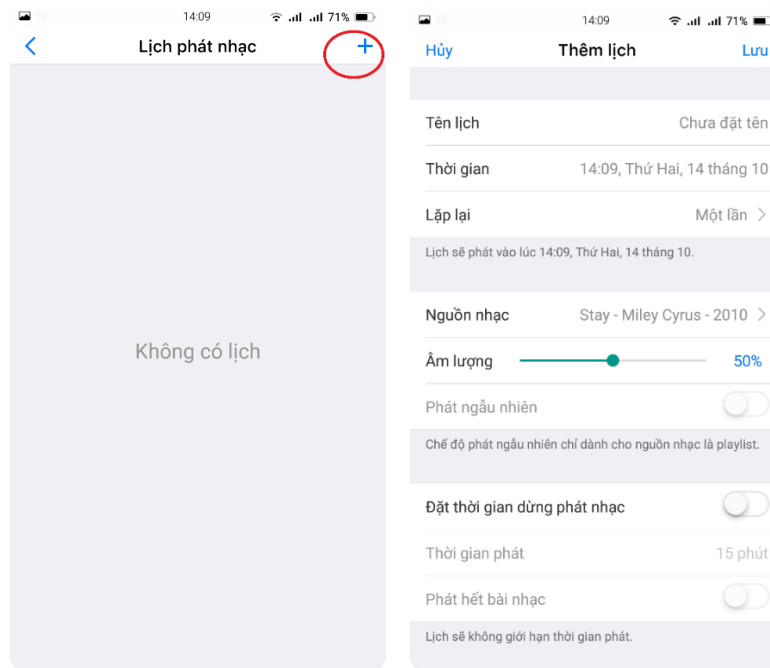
14:09 71%

Lịch phát nhạc

+

Không có lịch

14:09 71%

Hủy

Thêm lịch

Lưu

Tên lịch Chưa đặt tên

Thời gian 14:09, Thứ Hai, 14 tháng 10

Lặp lại Một lần

Lịch sẽ phát vào lúc 14:09, Thứ Hai, 14 tháng 10.

Nguồn nhạc Stay - Miley Cyrus - 2010

Âm lượng 50%

Phát ngẫu nhiên

Chế độ phát ngẫu nhiên chỉ dành cho nguồn nhạc là playlist.

Đặt thời gian dừng phát nhạc

Thời gian phát 15 phút

Phát hết bài nhạc

Lịch sẽ không giới hạn thời gian phát.